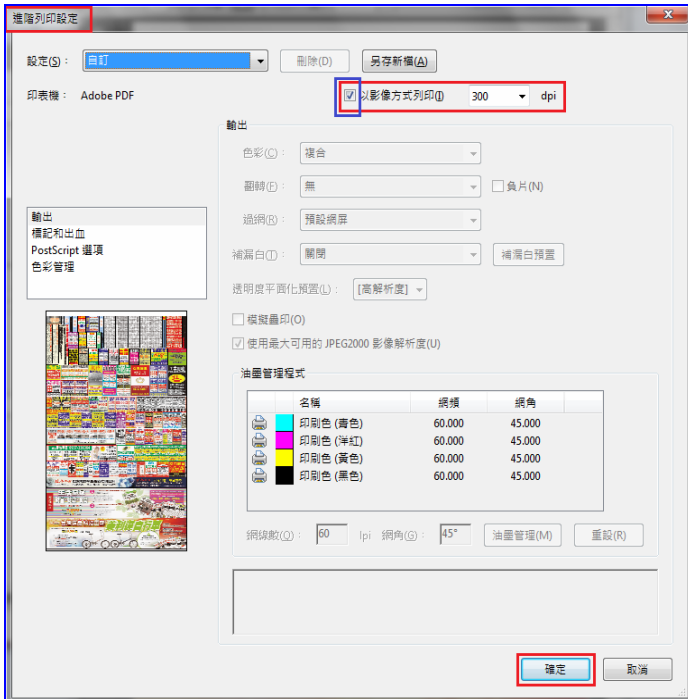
進階列印設定

設定(S)： 自訂 刪除(D) 另存新檔(A)

印表機： Adobe PDF

以影像方式列印(I) 300 dpi

輸出
標記和出血
PostScript 選項
色彩管理

輸出

色彩(C)： 複合

翻轉(F)： 無

負片(N)

過網(R)： 預設網屏

補漏白(T)： 關閉

補漏白預置

透明度平面化預置(L)： [高解析度]

模擬疊印(O)

使用最大可用的 JPEG2000 影像解析度(U)

油墨管理程式

| | 名稱 | 網頻 | 網角 |
|---|---|---|---|
| | 印刷色 (青色) | 60.000 | 45.000 |
| | 印刷色 (洋紅) | 60.000 | 45.000 |
| | 印刷色 (黃色) | 60.000 | 45.000 |
| | 印刷色 (黑色) | 60.000 | 45.000 |

網線數(Q)： 60 lpi 網角(G)： 45° 油墨管理(M) 重設(R)

確定 取消